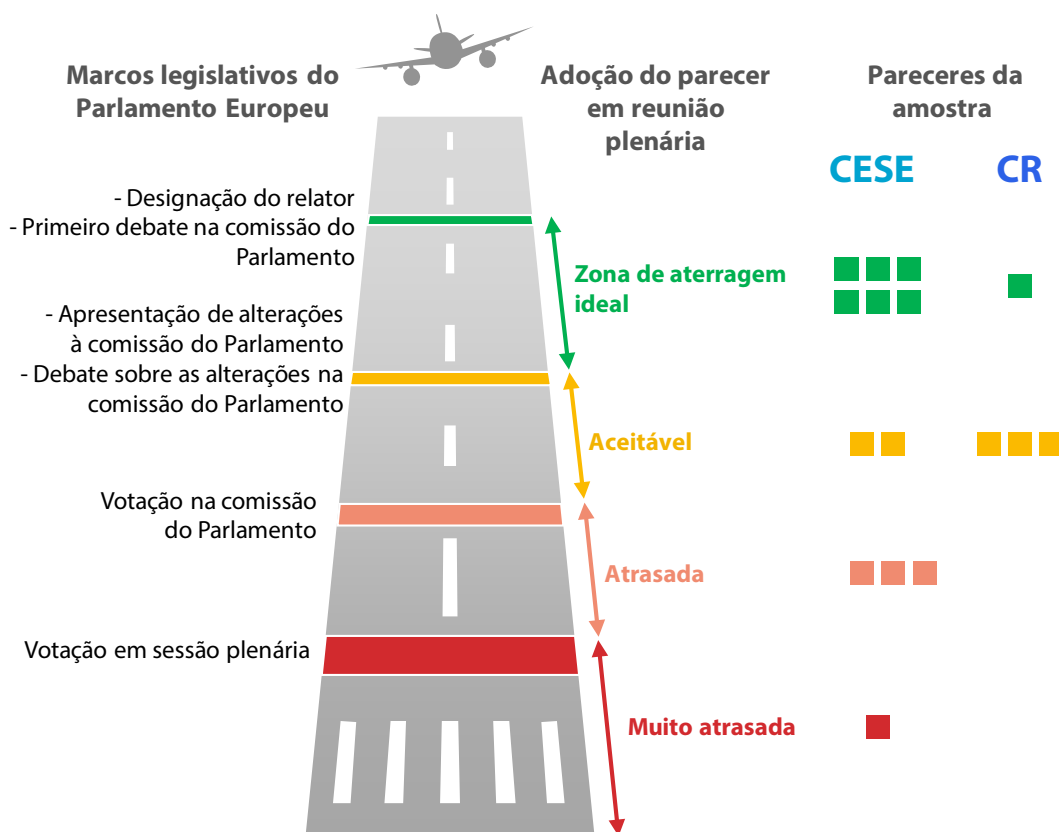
Marcos legislativos do Parlamento Europeu

Adoção do parecer em reunião plenária

Pareceres da amostra

CESE

CR

- Designação do relator
- Primeiro debate na comissão do Parlamento

- Apresentação de alterações à comissão do Parlamento
- Debate sobre as alterações na comissão do Parlamento

Votação na comissão do Parlamento

Votação em sessão plenária

Zona de aterragem ideal

Aceitável

Atrasada

Muito atrasada